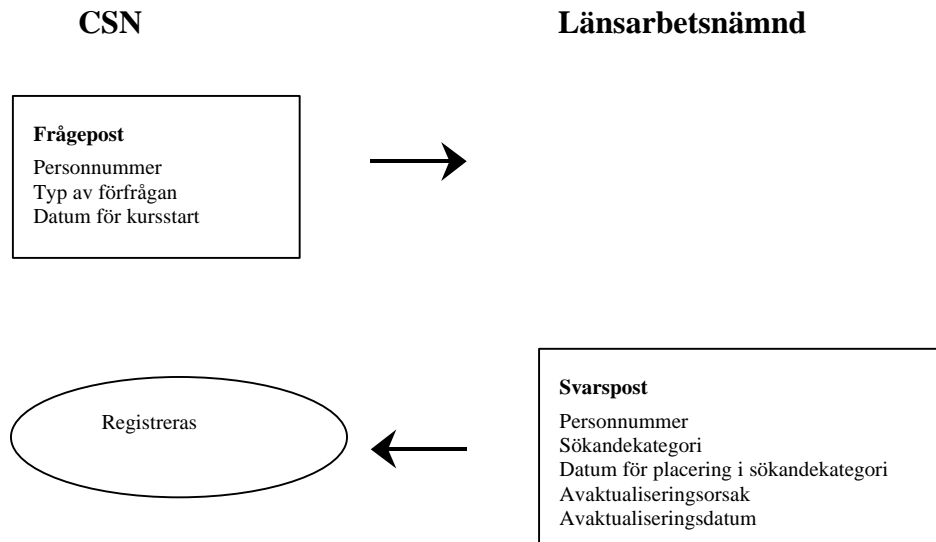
CSN

Länsarbetsnämnd

Frågepost
Personnummer
Typ av förfrågan
Datum för kursstart

Registreras

Svarspost
Personnummer
Sökandekategori
Datum för placering i sökandekategori
Avaktualiseringsorsak
Avaktualiseringsdatum